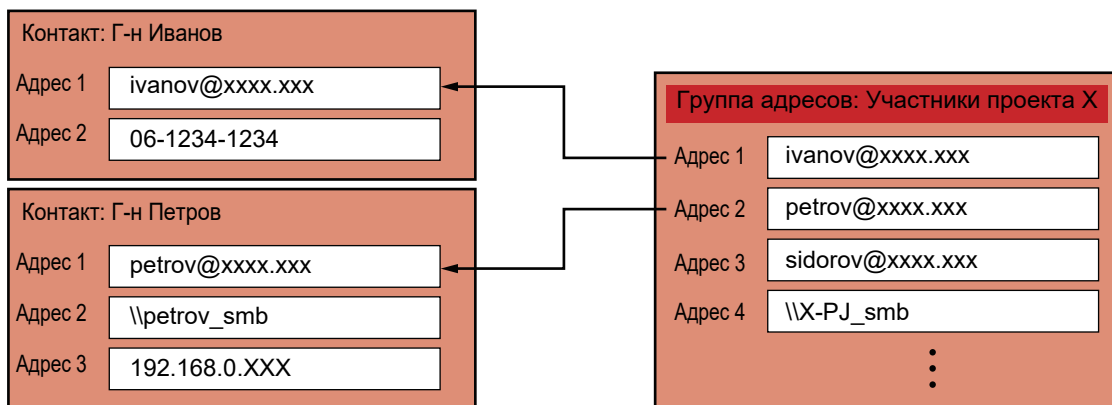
Контакт: Г-н Иванов

Адрес 1 ivanov@xxxx.xxx

Адрес 2 06-1234-1234

Контакт: Г-н Петров

Адрес 1 petrov@xxxx.xxx

Адрес 2 \\petrov_smb

Адрес 3 192.168.0.XXX

Группа адресов: Участники проекта X

Адрес 1 ivanov@xxxx.xxx

Адрес 2 petrov@xxxx.xxx

Адрес 3 sidorov@xxxx.xxx

Адрес 4 \\X-PJ_smb